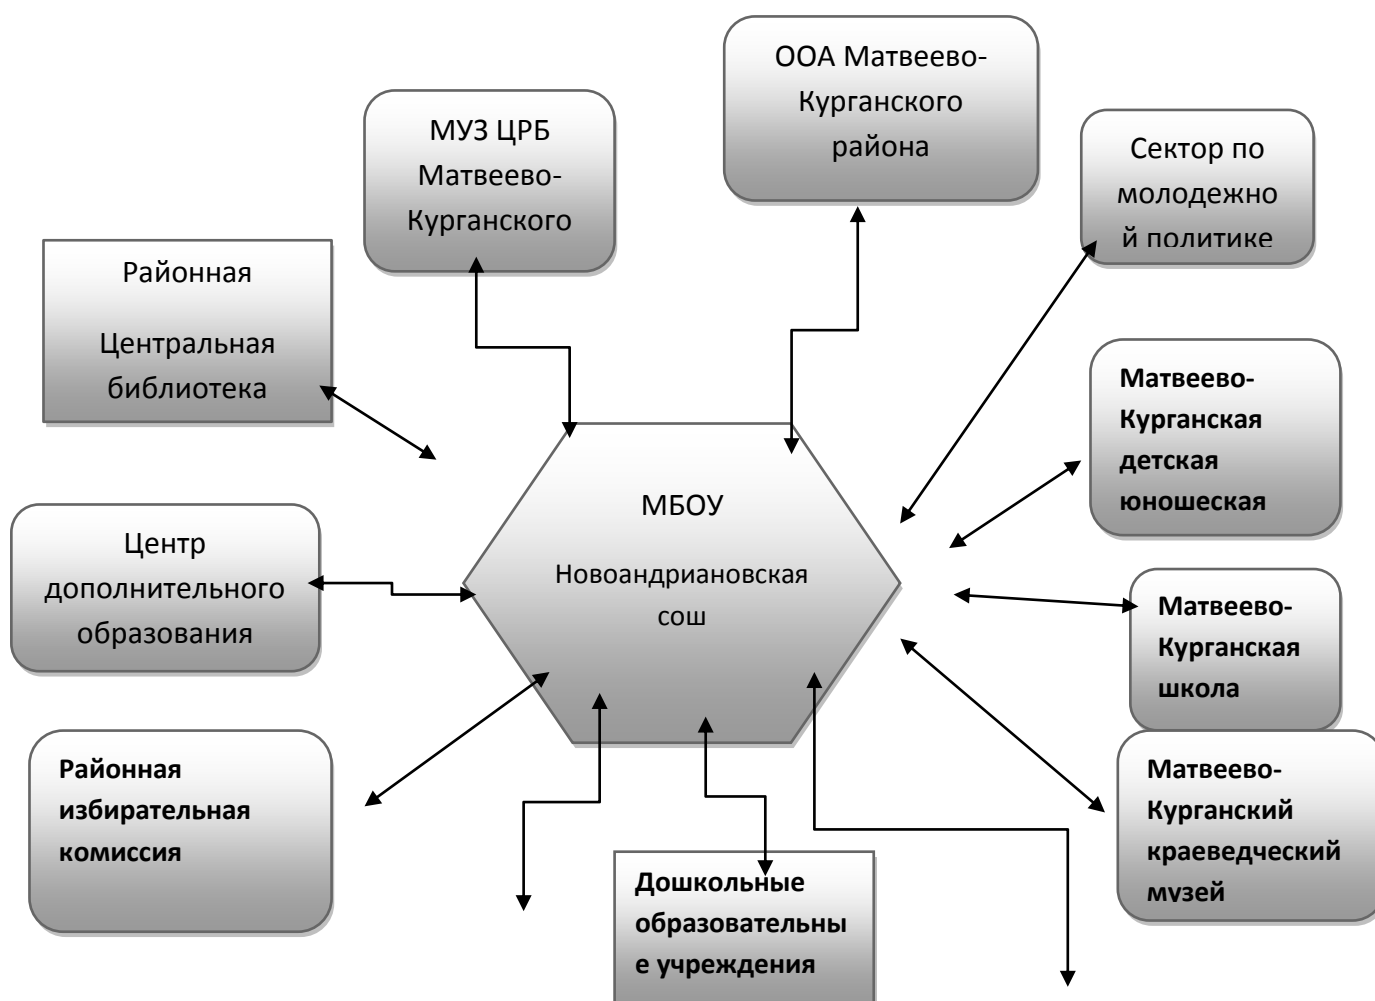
МУЗ ЦРБ Матвеево-Курганского

ООА Матвеево-Курганского района

Сектор по молодежной политике

Районная

Центральная библиотека

Матвеево-Курганская детская юношеская

Центр дополнительного образования

МБОУ

Новоандриановская сош

Матвеево-Курганская школа

Районная избирательная комиссия

Матвеево-Курганский краеведческий музей

Дошкольные образовательные учреждения